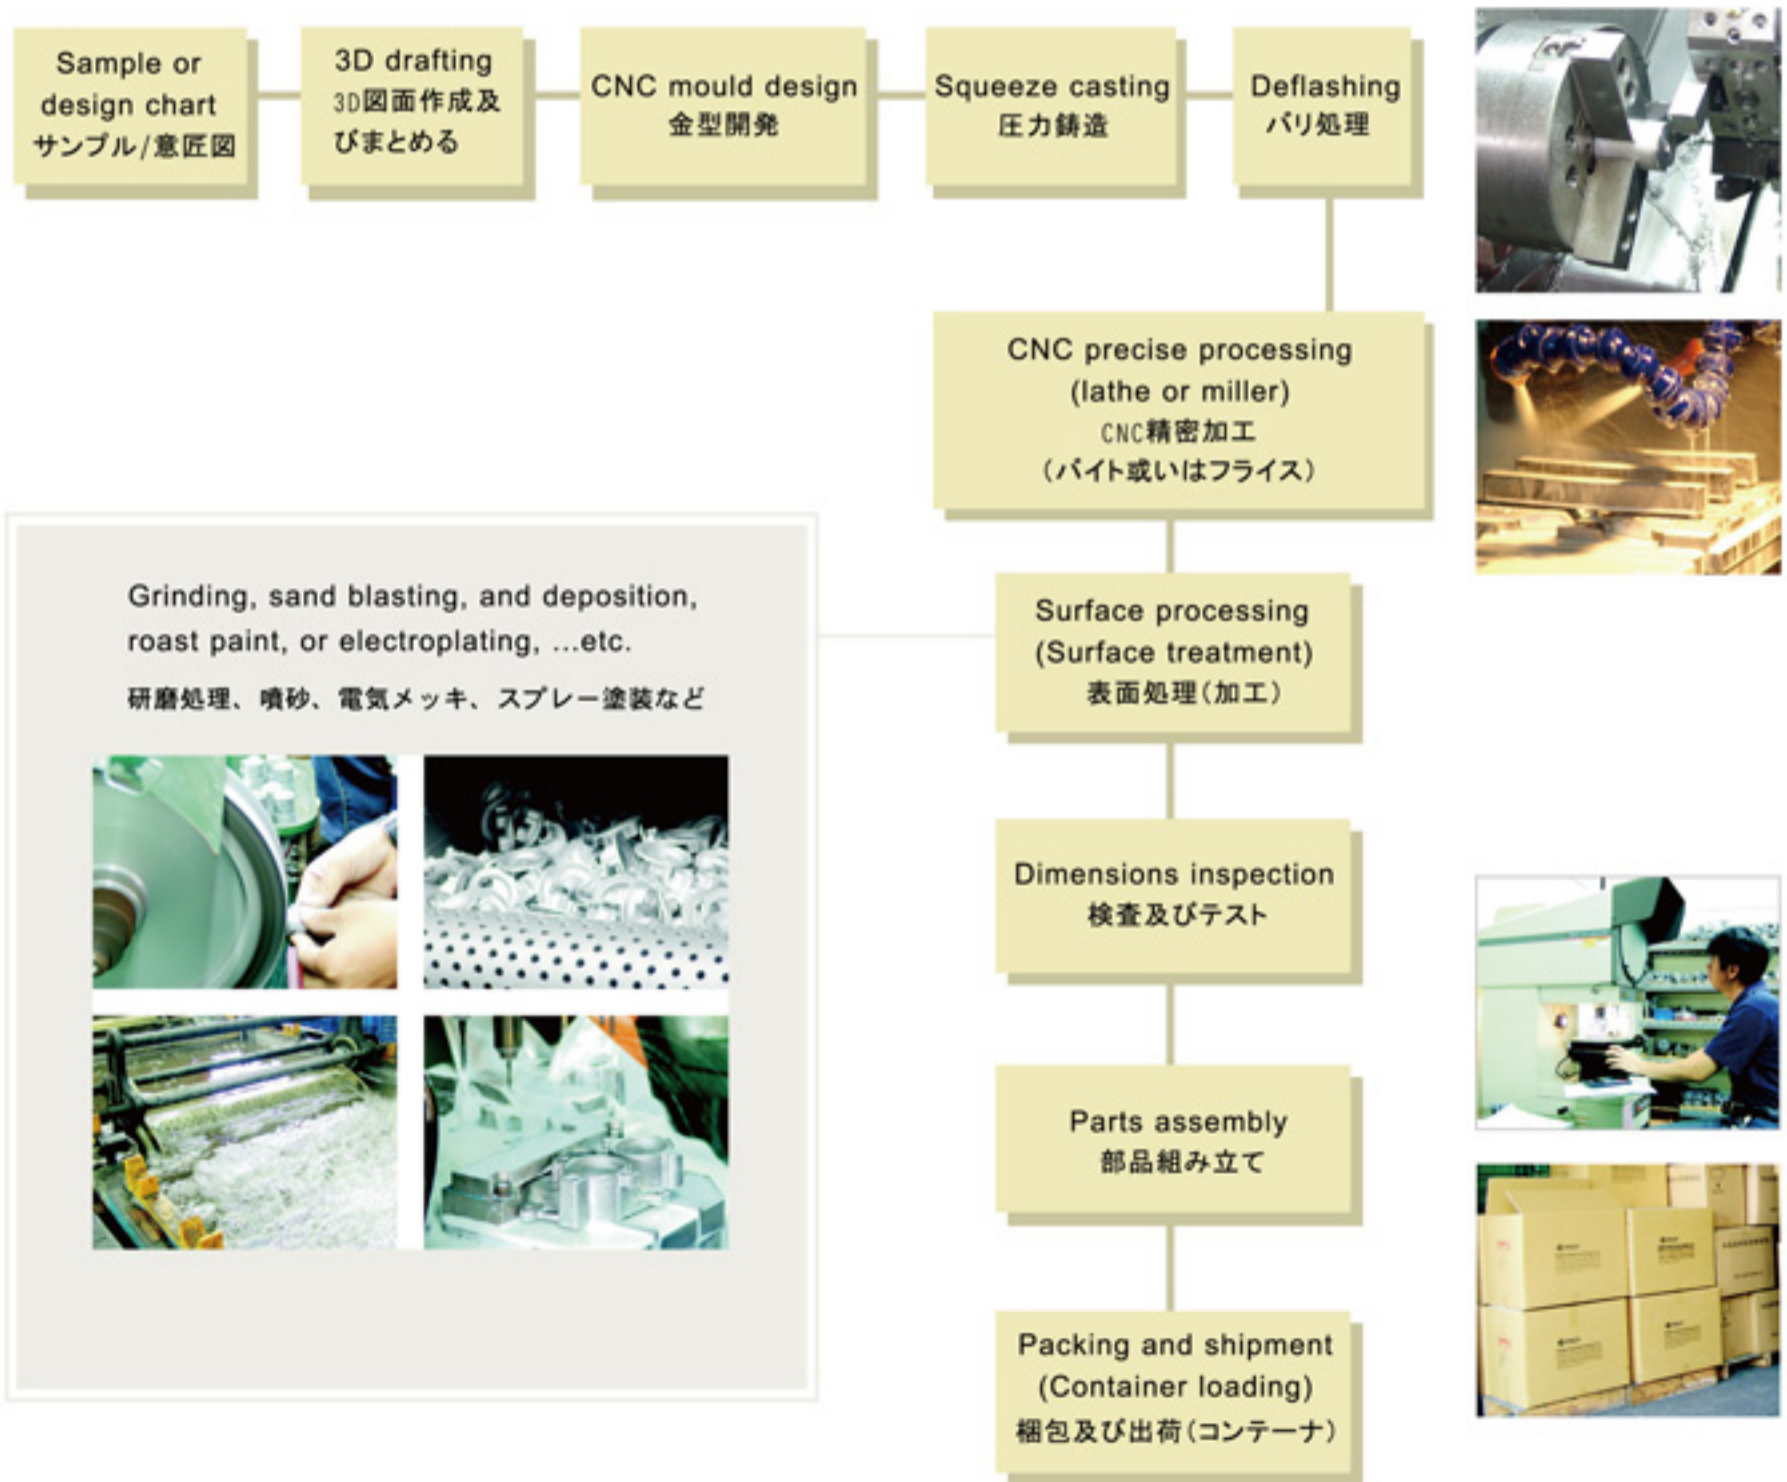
Sample or design chart
サンプル/意匠図

3D drafting
3D図面作成及びまとめる

CNC mould design
金型開発

Squeeze casting
圧力鋳造

Deflashing
バリ処理

CNC precise processing (lathe or miller)
CNC精密加工
(バイト或いはフライス)

Grinding, sand blasting, and deposition, roast paint, or electroplating, ...etc.
研磨処理、噴砂、電気メッキ、スプレー塗装など

Surface processing (Surface treatment)
表面処理(加工)

Dimensions inspection
検査及びテスト

Parts assembly
部品組み立て

Packing and shipment (Container loading)
梱包及び出荷(コンテーナ)